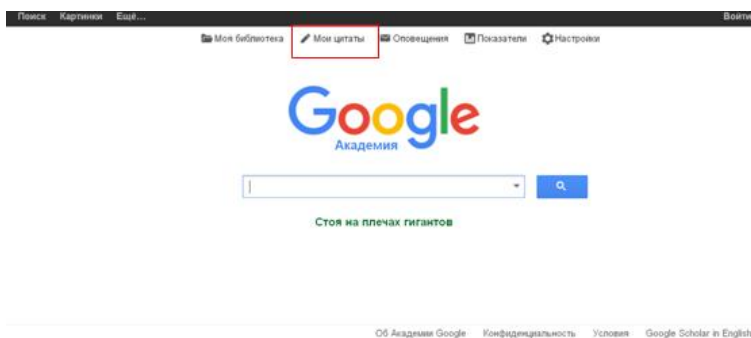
Поиск Картинки Ещё... Войти

Моя библиотека Мои цитаты Оповещения Показатели Настройки

Google
Академия

Стоя на плечах гигантов

Об Академии Google Конфиденциальность Условия Google Scholar in English